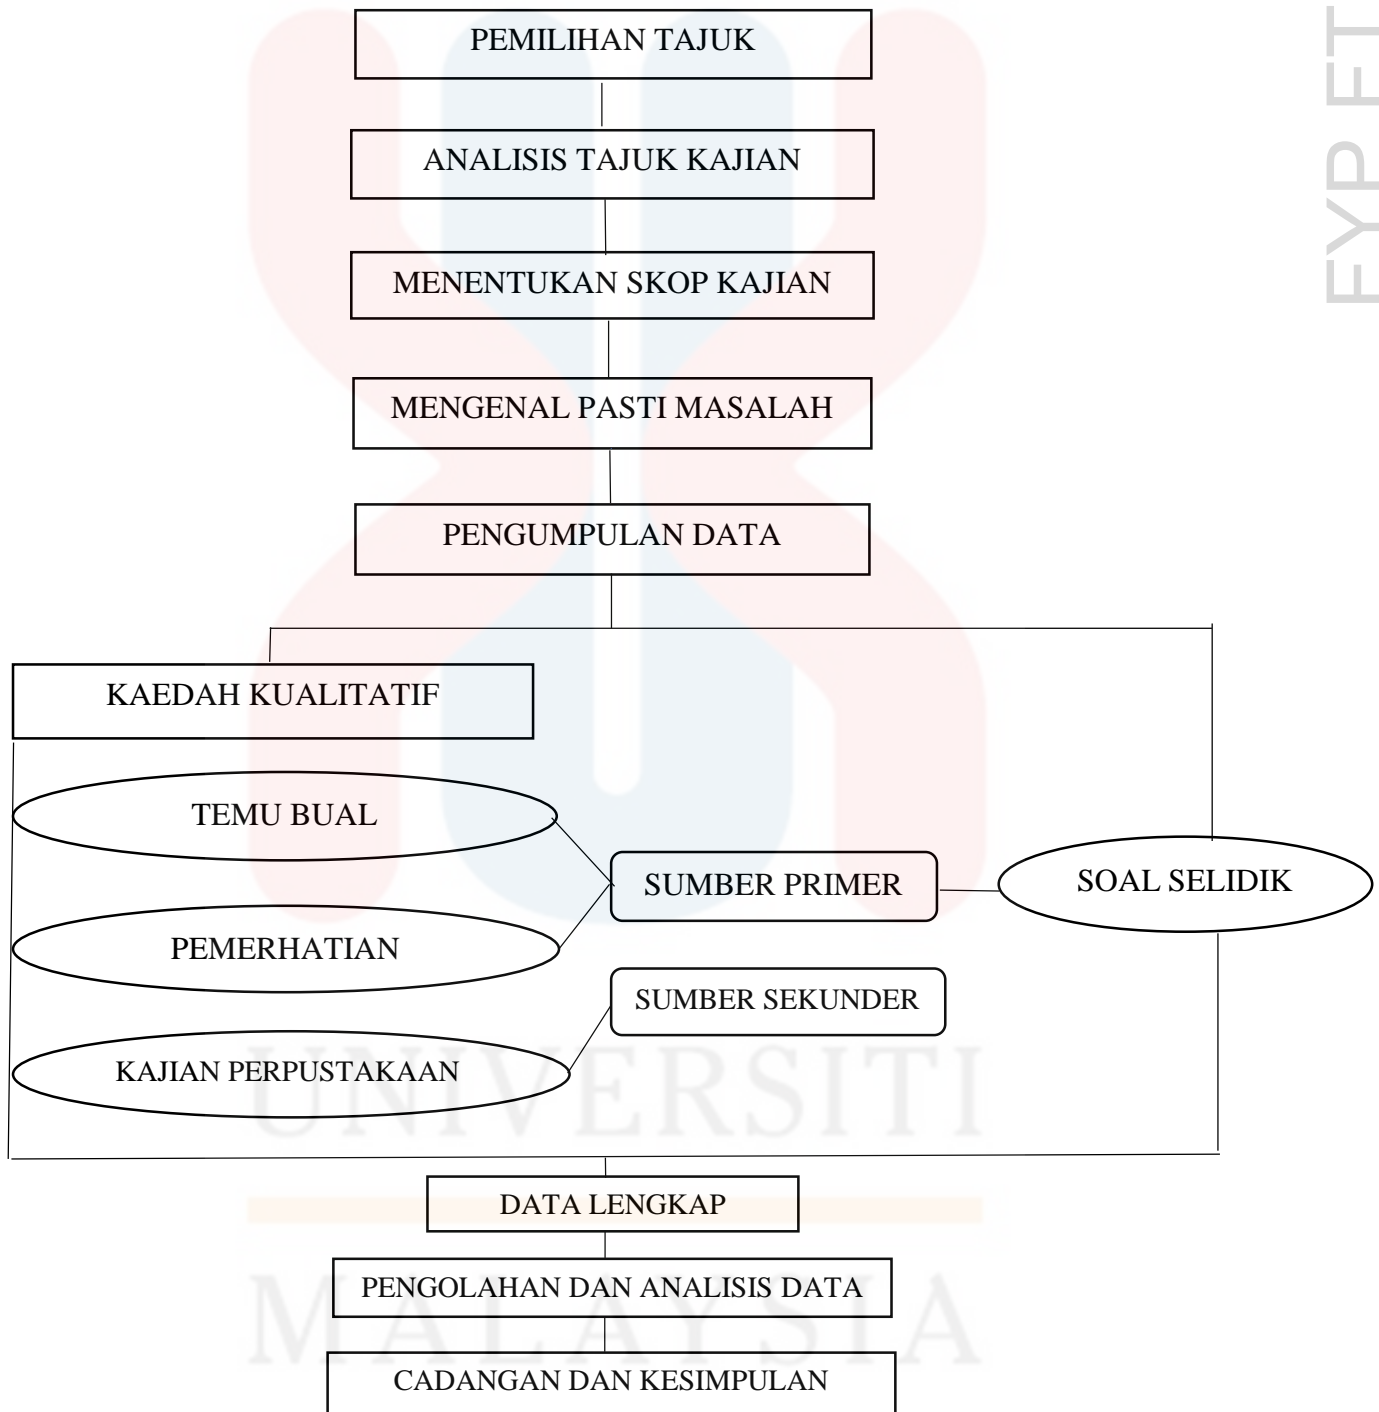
FYP FT

PEMILIHAN TAJUK

ANALISIS TAJUK KAJIAN

MENENTUKAN SKOP KAJIAN

MENGENAL PASTI MASALAH

PENGUMPULAN DATA

KAEDAH KUALITATIF

TEMU BUAL

SUMBER PRIMER

SOAL SELIDIK

PEMERHATIAN

SUMBER SEKUNDER

KAJIAN PERPUSTAKAAN

UNIVERSITI

DATA LENGKAP

PENGOLAHAN DAN ANALISIS DATA

MALAYSIA

CADANGAN DAN KESIMPULAN